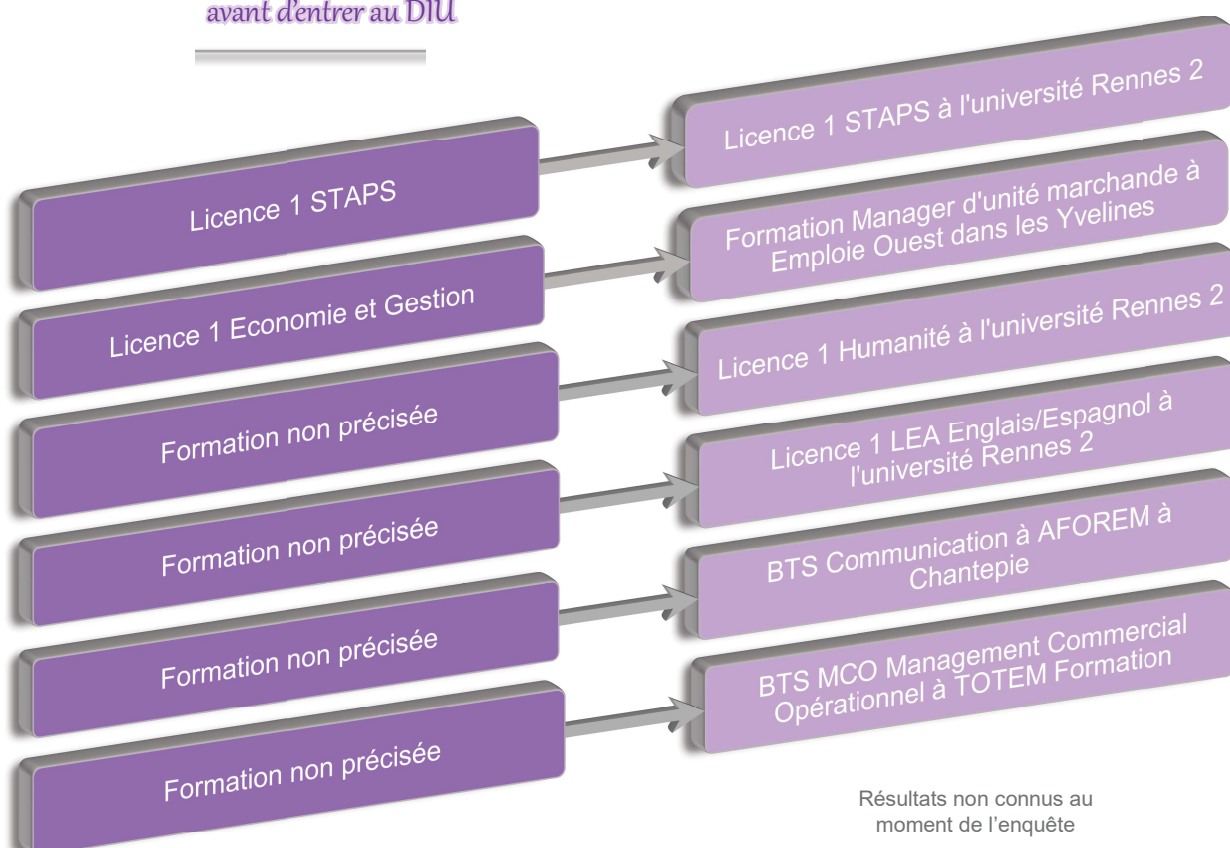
avant d'entrer au DIU

Licence 1 STAPS

Licence 1 STAPS à l'université Rennes 2

Licence 1 Economie et Gestion

Formation Manager d'unité marchande à Emploie Ouest dans les Yvelines

Formation non précisée

Licence 1 Humanité à l'université Rennes 2

Formation non précisée

Licence 1 LEA Englais/Espagnol à l'université Rennes 2

Formation non précisée

BTS Communication à AFOREM à Chantepie

Formation non précisée

BTS MCO Management Commercial Opérationnel à TOTEM Formation

Résultats non connus au moment de l'enquête